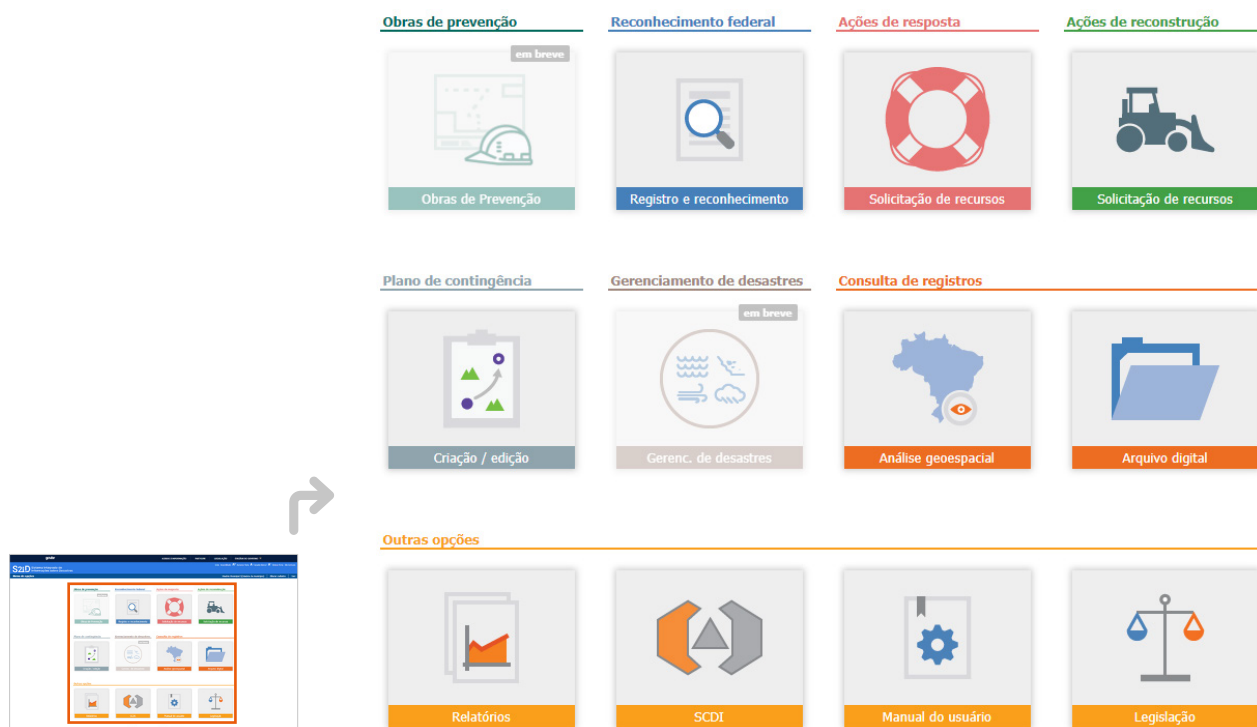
Obras de prevenção

em breve

Obras de Prevenção

Reconhecimento federal

Registro e reconhecimento

Ações de resposta

Solicitação de recursos

Ações de reconstrução

Solicitação de recursos

Plano de contingência

Criação / edição

Gerenciamento de desastres

em breve

Gerenc. de desastres

Consulta de registros

Análise geoespacial

Arquivo digital

Outras opções

Relatórios

SCDI

Manual do usuário

Legislação

S2iD